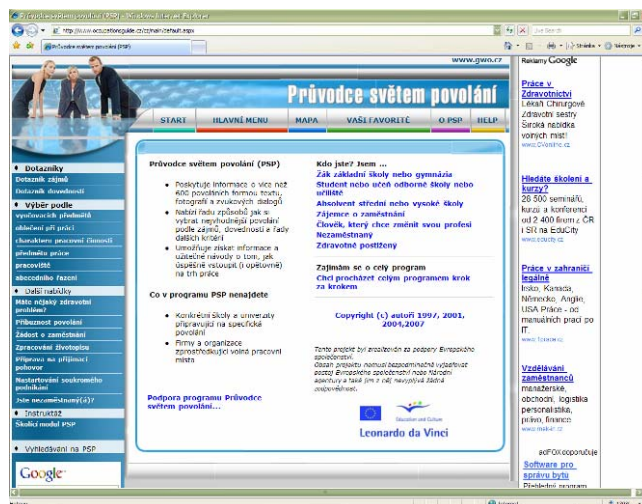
Průvodce světem povolání (PSP) - Windows Internet Explorer

http://www.occupationguide.cz/cz/main/default.aspx

Průvodce světem povolání (PSP)

Live Search

Stránka · Nástroje ·

www.gwo.cz

Průvodce světem povolání

START | HLAVNÍ MENU | MAPA | VAŠE FAVORITE | O PSP | HELP

• Dotazníky
Dotazník zájmů
Dotazník dovedností
• Výběr podle
vyučovacích předmětů
oblečení při práci
charakteru pracovní činnosti
předmětu práce
pracoviště
abecedního řazení
• Další nabídky
Máte nějaký zdravotní problém?
Příbuznost povolání
Žádost o zaměstnání
Zpracování životopisu
Příprava na přijímací pohovor
Nastartování soukromého podnikání
Jste nezaměstnaný(á)?
• Instruktáž
Školicí modul PSP

• Vyhledávání na PSP

Google

Průvodce světem povolání (PSP)

• Poskytuje informace o více než 600 povoláních formou textu, fotografií a zvukových dialogů
• Nabízí řadu způsobů jak si vybrat nejvhodnější povolání podle zájmů, dovedností a řady dalších kritérií
• Umožňuje získat informace a užitečné návody o tom, jak úspěšně vstoupit (i opětovně) na trh práce

Co v programu PSP nenajdete

• Konkrétní školy a univerzity připravující na specifické povolání
• Firmy a organizace zprostředkující volná pracovní místa

Podpora programu Průvodce světem povolání...

Kdo jste? Jsem ...
Žák základní školy nebo gymnázia
Student nebo učeň odborné školy nebo učiliště
Absolvent střední nebo vysoké školy
Zájemce o zaměstnání
Člověk, který chce změnit svou profesi
Nezaměstnaný
Zdravotně postižený

Zajímám se o celý program
Chci procházet celým programem krok za krokem

Copyright (c) autoři 1997, 2001, 2004,2007

Tento projekt byl proveden za podpory Evropského společenství. Obsah projektu nemusí bezpodmínečně vyjadřovat postoj Evropského společenství nebo Národní agentury a také jim z něj nevyplývá žádná zodpovědnost.

Education and Culture

Leonardo da Vinci

Reklamy Google

Práce v Zdravotnictví
Lékaři Chirurgové Zdravotní sestry Skvělá nabídka volných míst!
www.GVonline.cz

Hledáte školení a kurzy?
28 500 seminářů, kurzů a konferencí od 2 400 firem z ČR i SR na EduCity
www.educity.cz

Práce v zahraničí legálně
Irsko, Kanada, Německo, Anglie, USA Práce - od manuálních prací po IT.
www.tpracov.cz

Vzdělávání zaměstnanců
manažerské, obchodní, logistika personalistika, právo, finance
www.mokar.cz

eoFOX.cooperuje

Software pro správu bytů
Přehledný program

Internet | 100%